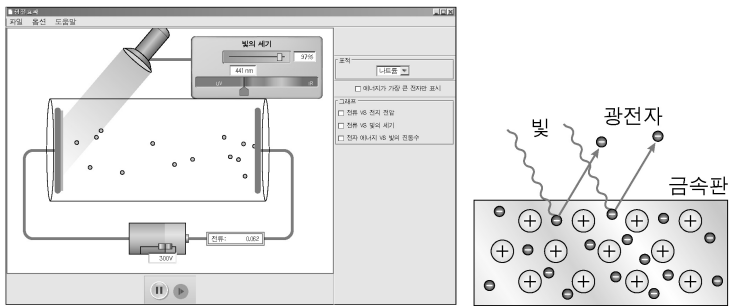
광전 효과
파일 옵션 도움말
빛의 세기
97%
441 nm
UV IR
표적
나트륨
에너지가 가장 큰 전자만 표시
그래프
전류 VS 전지 전압
전류 VS 빛의 세기
전자 에너지 VS 빛의 진동수
전류: 0.082
3.00V

빛
광전자
금속판